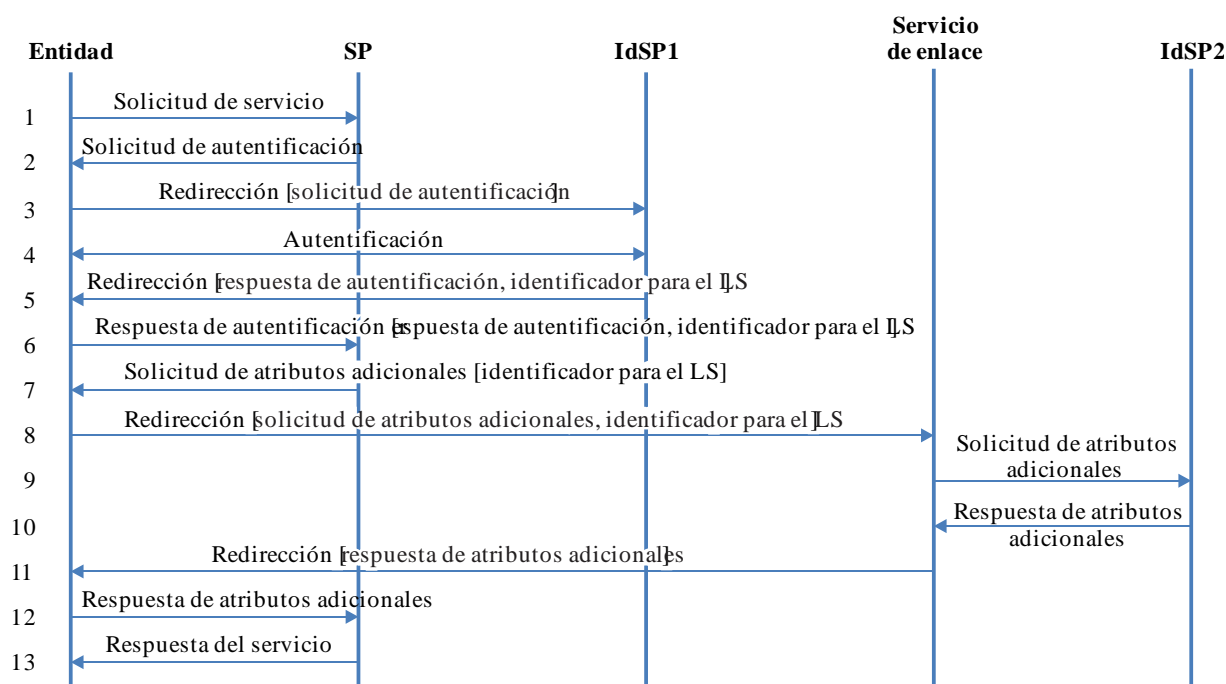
Entidad SP IdSP1 Servicio de enlace IdSP2

1 Solicitud de servicio
2 Solicitud de autentificación
3 Redirección [solicitud de autentificación]
4 Autentificación
5 Redirección [respuesta de autentificación, identificador para el LS]
6 Respuesta de autentificación [respuesta de autentificación, identificador para el LS]
7 Solicitud de atributos adicionales [identificador para el LS]
8 Redirección [solicitud de atributos adicionales, identificador para el LS]
9 Solicitud de atributos adicionales
10 Respuesta de atributos adicionales
11 Redirección [respuesta de atributos adicionales]
12 Respuesta de atributos adicionales
13 Respuesta del servicio